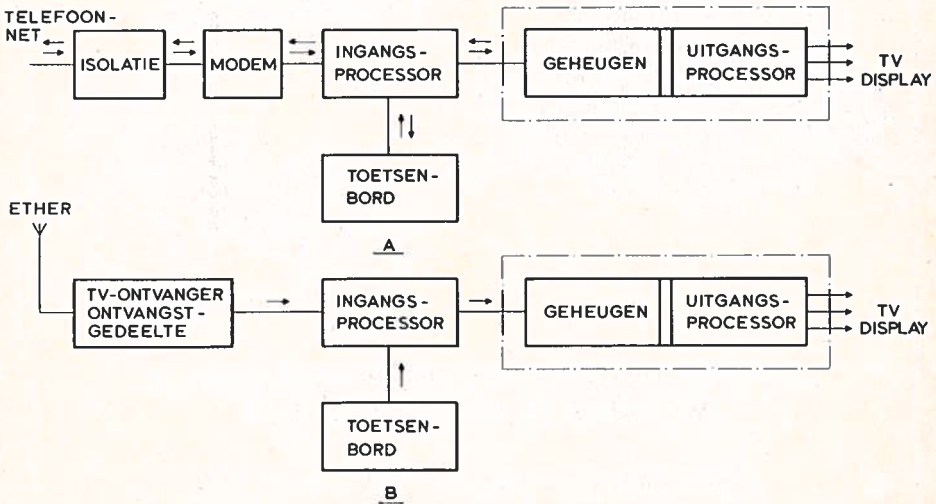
TELEFOONNET

ISOLATIE

MODEM

INGANGSPROCESSOR

GEHEUGEN

UITGANGSPROCESSOR

TV DISPLAY

TOETSENBORD

A

ETHER

TV-ONTVANGER ONTVANGSTGEDEELTE

INGANGSPROCESSOR

GEHEUGEN

UITGANGSPROCESSOR

TV DISPLAY

TOETSENBORD

B